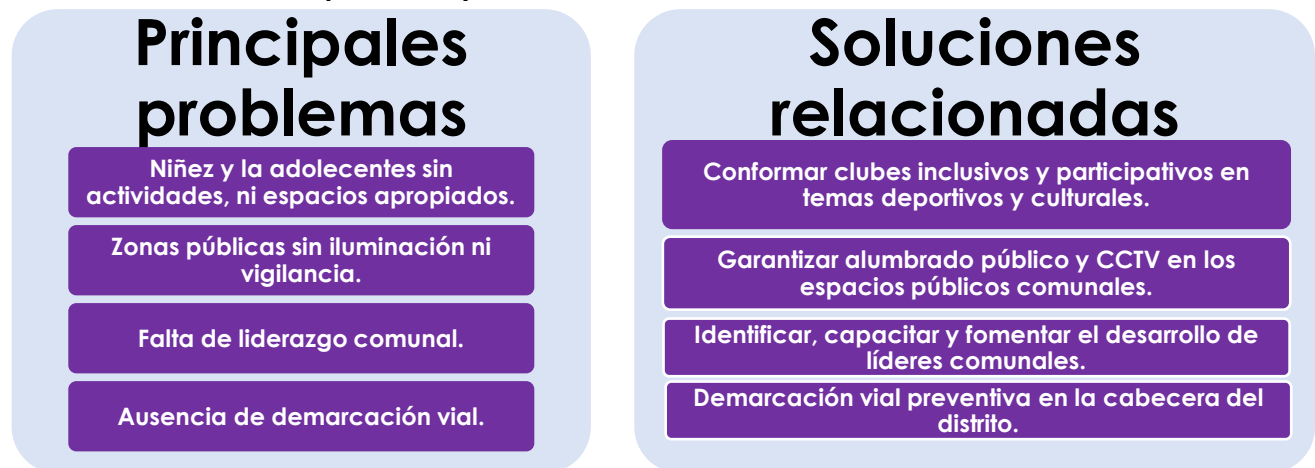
Principales problemas

Niñez y la adolecentes sin actividades, ni espacios apropiados.

Zonas públicas sin iluminación ni vigilancia.

Falta de liderazgo comunal.

Ausencia de demarcación vial.

Soluciones relacionadas

Conformar clubes inclusivos y participativos en temas deportivos y culturales.

Garantizar alumbrado público y CCTV en los espacios públicos comunales.

Identificar, capacitar y fomentar el desarrollo de líderes comunales.

Demarcación vial preventiva en la cabecera del distrito.